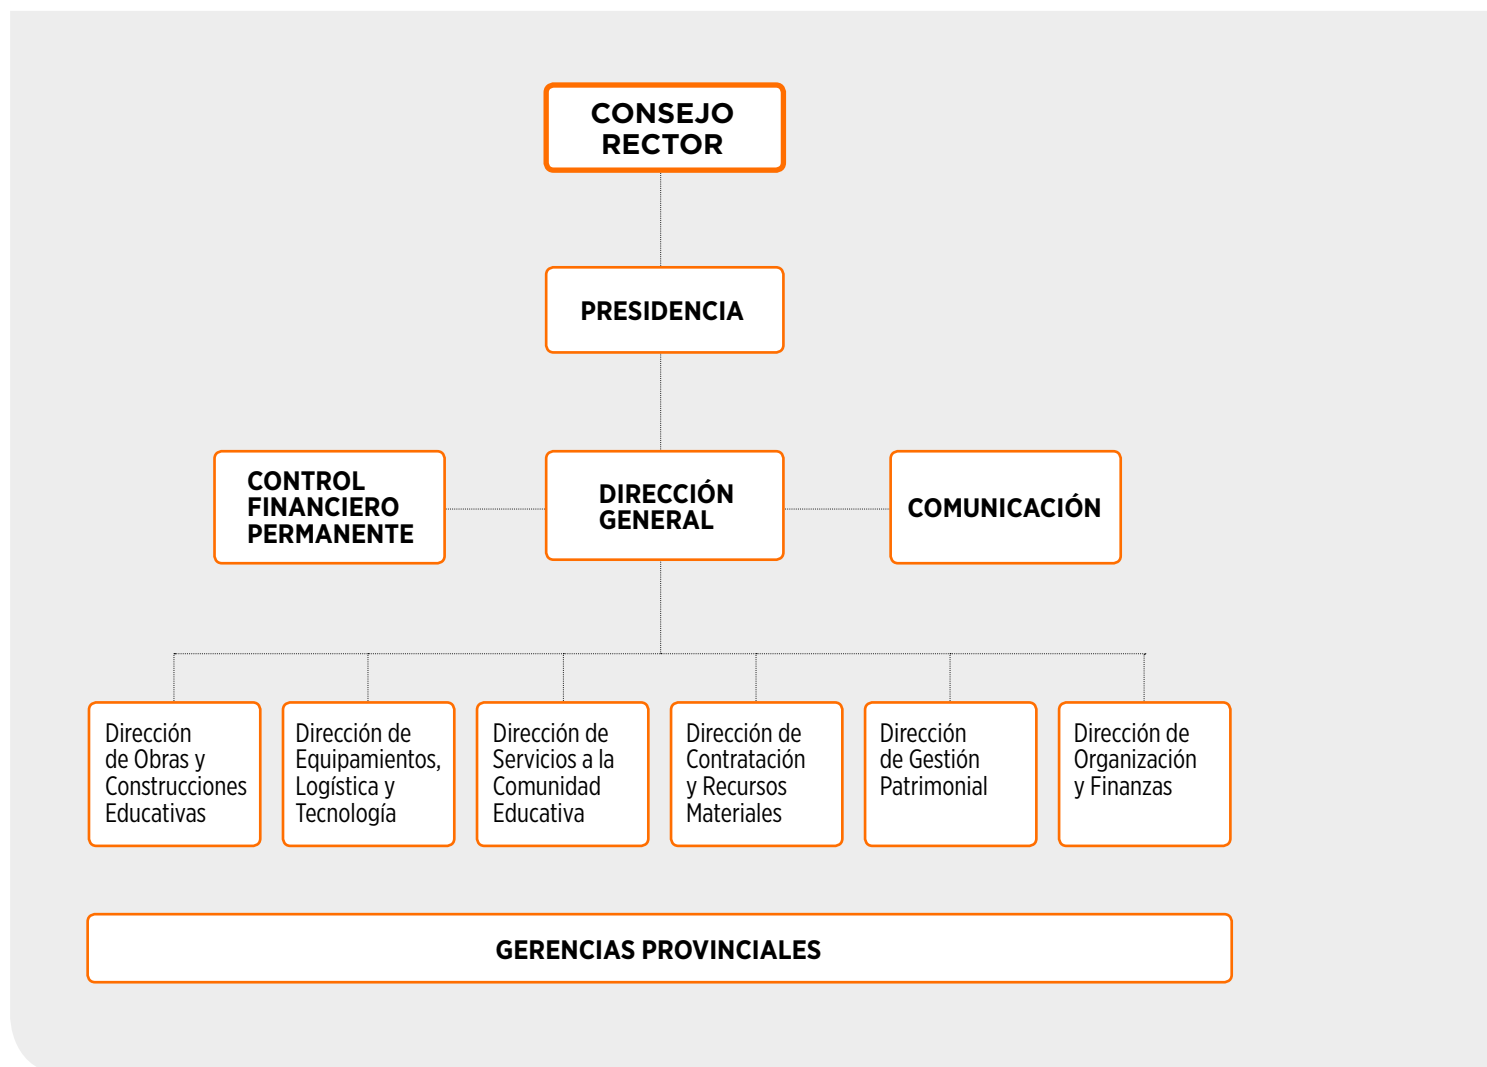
CONSEJO RECTOR

PRESIDENCIA

CONTROL FINANCIERO PERMANENTE

DIRECCIÓN GENERAL

COMUNICACIÓN

Dirección de Obras y Construcciones Educativas

Dirección de Equipamientos, Logística y Tecnología

Dirección de Servicios a la Comunidad Educativa

Dirección de Contratación y Recursos Materiales

Dirección de Gestión Patrimonial

Dirección de Organización y Finanzas

GERENCIAS PROVINCIALES